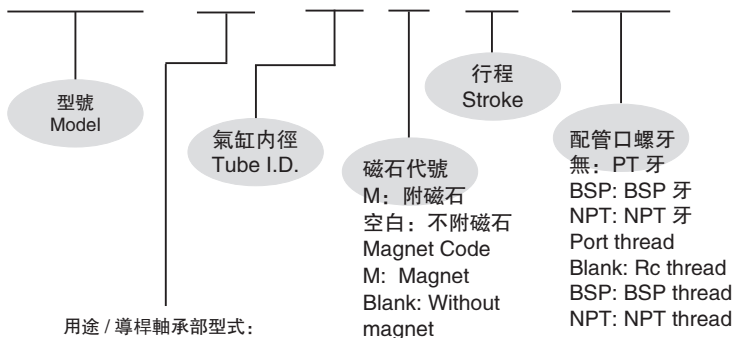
型號
Model

氣缸內徑
Tube I.D.

磁石代號
M：附磁石
空白：不附磁石
Magnet Code
M: Magnet
Blank: Without magnet

行程
Stroke

配管口螺牙
無：PT 牙
BSP: BSP 牙
NPT: NPT 牙
Port thread
Blank: Rc thread
BSP: BSP thread
NPT: NPT thread

用途 / 導桿軸承部型式：